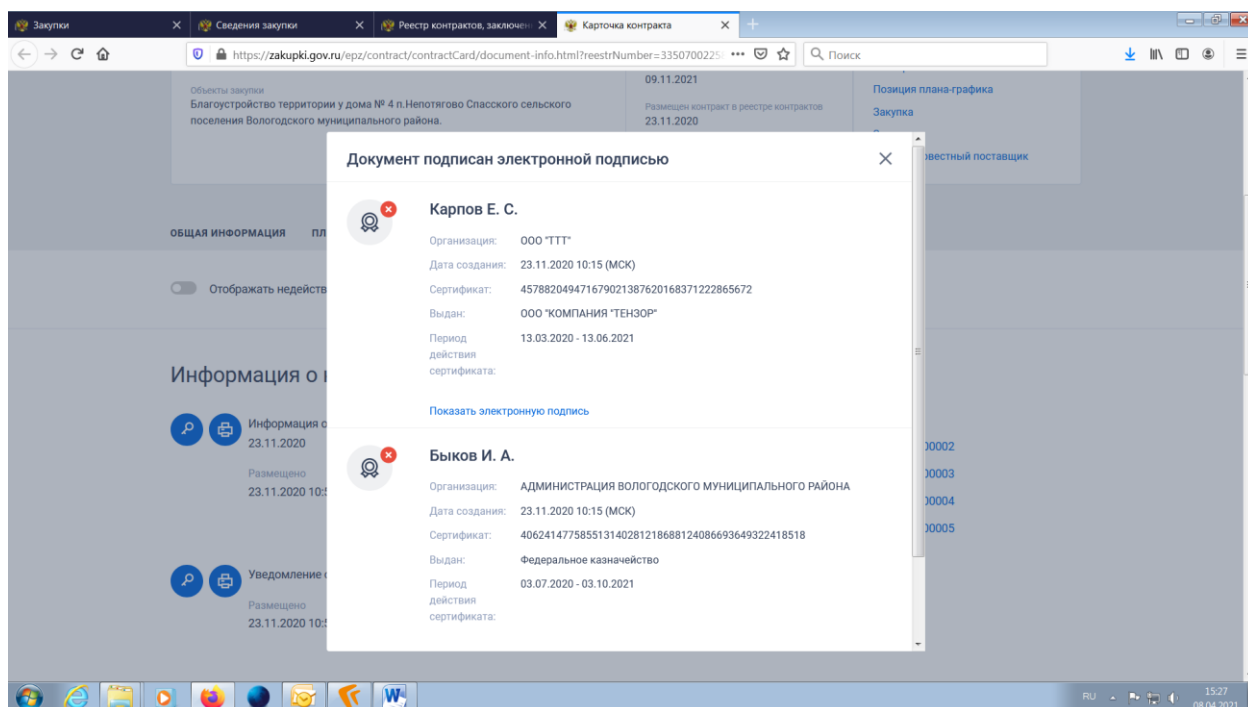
Закупки × Сведения закупки × Реестр контрактов, заключен × Карточка контракта ×

https://zakupki.gov.ru/epz/contract/contractCard/document-info.html?reestrNumber=3350700225 ••• Поиск

Объекты закупки
Благоустройство территории у дома № 4 п.Непотягово Спасского сельского поселения Вологодского муниципального района.

09.11.2021

Размещен контракт в реестре контрактов
23.11.2020

Позиция плана-графика
Закупка
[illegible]вестный поставщик

ОБЩАЯ ИНФОРМАЦИЯ ПЛ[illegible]

Отображать недейств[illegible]

Информация о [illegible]

Информация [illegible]
23.11.2020
Размещено
23.11.2020 10:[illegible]

Уведомление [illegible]
Размещено
23.11.2020 10:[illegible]

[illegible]00002
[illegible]00003
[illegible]00004
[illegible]00005

Документ подписан электронной подписью ×

Карпов Е. С.
Организация: ООО "ТТТ"
Дата создания: 23.11.2020 10:15 (МСК)
Сертификат: 457882049471679021387620168371222865672
Выдан: ООО "КОМПАНИЯ "ТЕНЗОР"
Период действия сертификата: 13.03.2020 - 13.06.2021
Показать электронную подпись

Быков И. А.
Организация: АДМИНИСТРАЦИЯ ВОЛОГОДСКОГО МУНИЦИПАЛЬНОГО РАЙОНА
Дата создания: 23.11.2020 10:15 (МСК)
Сертификат: 406241477585513140281218688124086693649322418518
Выдан: Федеральное казначейство
Период действия сертификата: 03.07.2020 - 03.10.2021

RU 15:27 08.04.2021